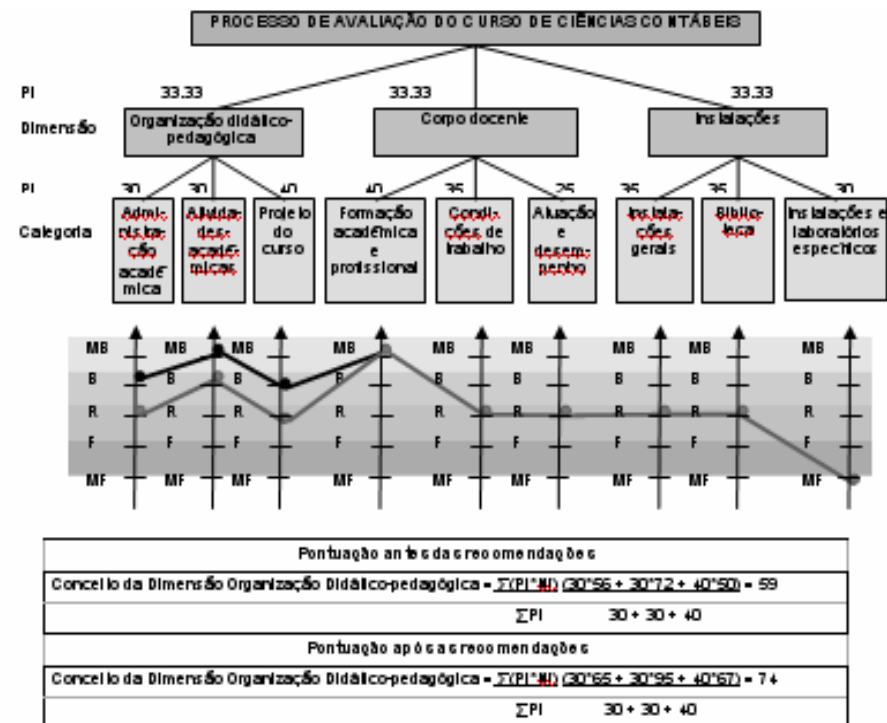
PROCESSO DE AVALIAÇÃO DO CURSO DE CIÊNCIAS CONTÁBEIS

PI 33.33 33.33 33.33

Dimensão

Organização didático-pedagógica

Corpo docente

Instalações

PI 30 30 40 40 35 25 35 35 30

Categoria

Administração acadêmica

Atividades acadêmicas

Projeto do curso

Formação acadêmica e profissional

Condições de trabalho

Atuação e desempenho

Instalações gerais

Biblioteca

Instalações e laboratórios específicos

MB MB MB MB MB MB MB MB MB
B B B B B B B B B
R R R R R R R R R
F F F F F F F F F
MF MF MF MF MF MF MF MF MF

| Pontuação antes das recomendações |
|---|
| Conceito da Dimensão Organização Didático-pedagógica = $\Sigma$(PI*Nl) (30*56 + 30*72 + 40*50) = 59 |
| $\Sigma$PI 30 + 30 + 40 |
| Pontuação após as recomendações |
| Conceito da Dimensão Organização Didático-pedagógica = $\Sigma$(PI*Nl) (30*65 + 30*95 + 40*67) = 74 |
| $\Sigma$PI 30 + 30 + 40 |